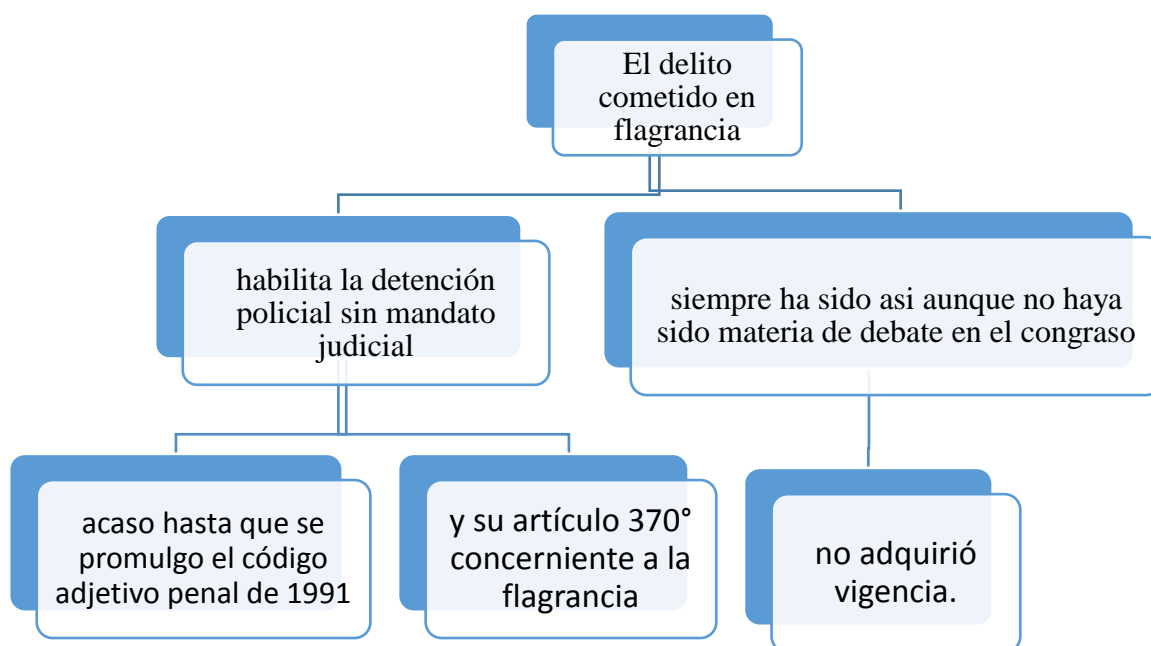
El delito cometido en flagrancia

habilita la detención policial sin mandato judicial

siempre ha sido asi aunque no haya sido materia de debate en el congraso

acaso hasta que se promulgo el código adjetivo penal de 1991

y su artículo 370° concerniente a la flagrancia

no adquirió vigencia.